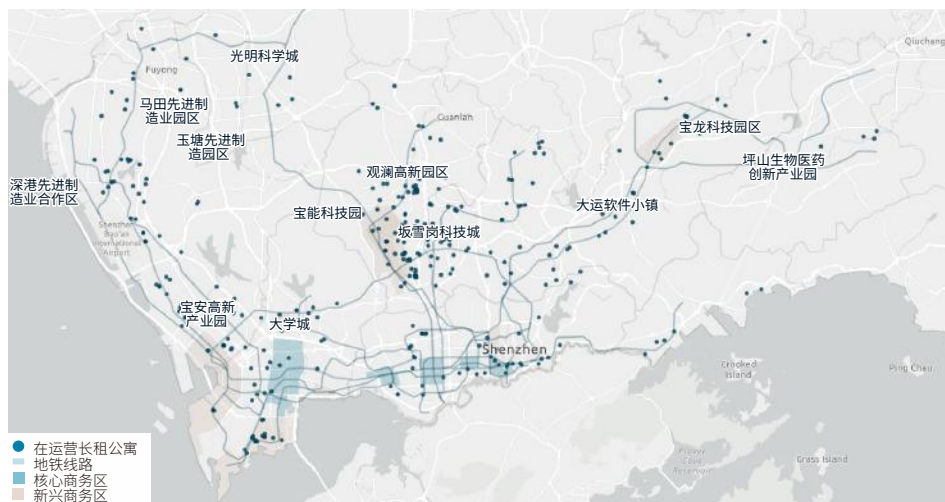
光明科学城
Qiuchang
Fuyong
马田先进制造业园区
玉塘先进制造园区
Guanlan
宝龙科技园区
坪山生物医药创新产业园
深港先进制造业合作区
观澜高新园区
大运软件小镇
宝能科技园
坂雪岗科技城
Shenzhen Bao'an International Airport
宝安高新产业园
大学城
Shenzhen
Crooked Island
Ping Chau
Plover Cove Reservoir
Grass Island
在运营长租公寓
地铁线路
核心商务区
新兴商务区